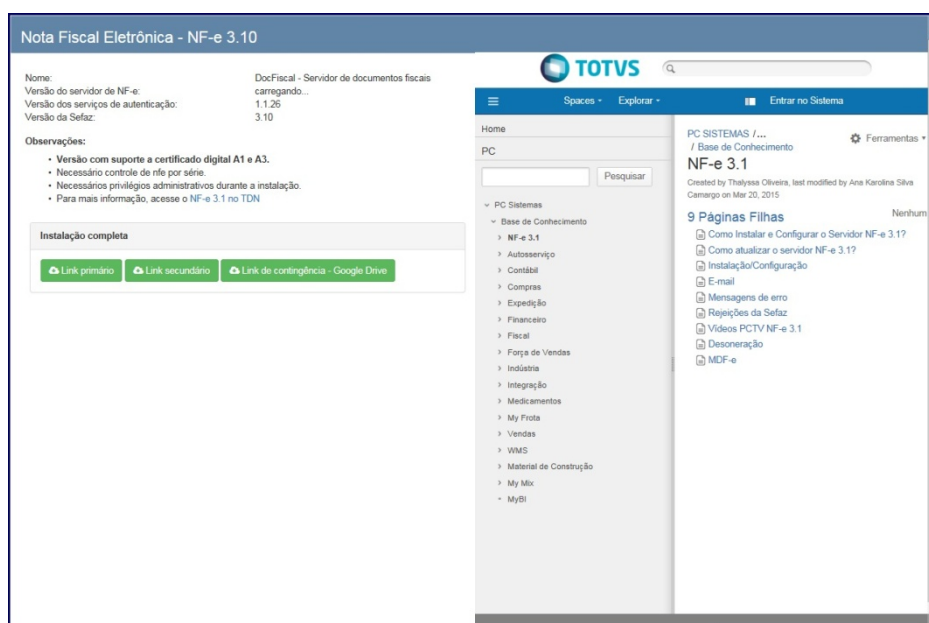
Nota Fiscal Eletrônica - NF-e 3.10

| | |
|---|---|
| Nome: | DocFiscal - Servidor de documentos fiscais |
| Versão do servidor de NF-e: | carregando... |
| Versão dos serviços de autenticação: | 1.1.26 |
| Versão da Sefaz: | 3.10 |

Observações:

• Versão com suporte a certificado digital A1 e A3.
• Necessário controle de nfe por série.
• Necessários privilégios administrativos durante a instalação.
• Para mais informação, acesse o NF-e 3.1 no TDN

Instalação completa

Link primário
Link secundário
Link de contingência - Google Drive

TOTVS

Spaces
Explorar
Entrar no Sistema

Home
PC

Pesquisar

PC Sistemas
Base de Conhecimento
NF-e 3.1
Autosserviço
Contábil
Compras
Expedição
Financeiro
Fiscal
Força de Vendas
Indústria
Integração
Medicamentos
My Frota
Vendas
WMS
Material de Construção
My Mix
MyBI

PC SISTEMAS /...
/ Base de Conhecimento
Ferramentas
NF-e 3.1
Created by Thalyssa Oliveira, last modified by Ana Karolina Silva Camargo on Mar 20, 2015

9 Páginas Filhas
Nenhum
Como Instalar e Configurar o Servidor NF-e 3.1?
Como atualizar o servidor NF-e 3.1?
Instalação/Configuração
E-mail
Mensagens de erro
Rejeições da Sefaz
Vídeos PCTV NF-e 3.1
Desoneração
MDF-e